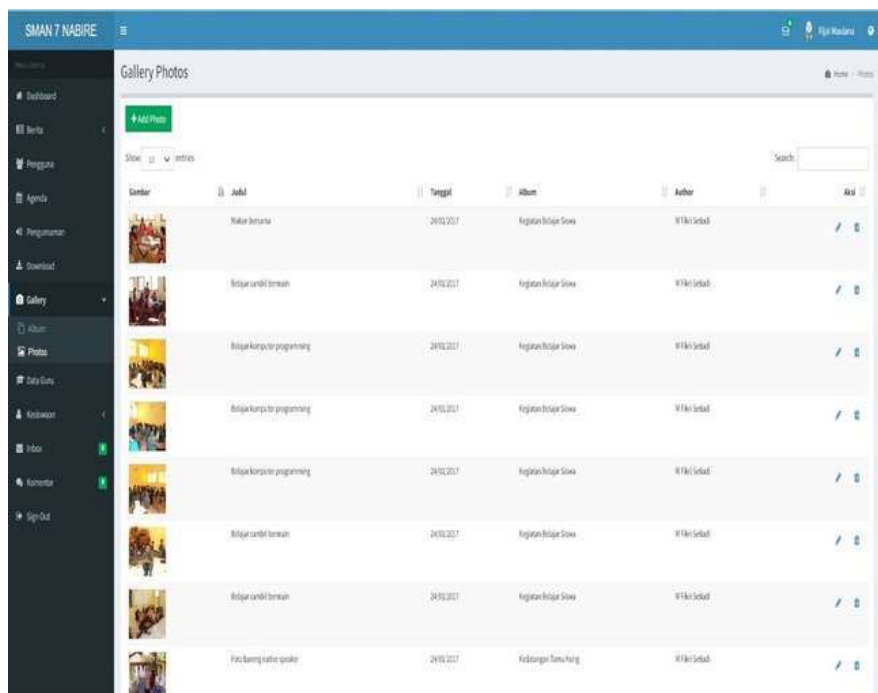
SMAN 7 NABIRE

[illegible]

Dashboard
Berita
Pengguna
Agenda
Pengumuman
Download
Gallery
Album
Photos
Data Guru
Kesiswaan
Inbox
Komentar
Sign Out

Gallery Photos

Home / Photos

+ Add Photo

Show 10 entries

Search

| Gambar | Judul | Tanggal | Album | Author | Aksi |
|---|---|---|---|---|---|
| | Makan bersama | 24/01/2017 | Kegiatan Belajar Siswa | M Fikri Setiadi | |
| | Belajar sambil bermain | 24/01/2017 | Kegiatan Belajar Siswa | M Fikri Setiadi | |
| | Belajar komputer programming | 24/01/2017 | Kegiatan Belajar Siswa | M Fikri Setiadi | |
| | Belajar komputer programming | 24/01/2017 | Kegiatan Belajar Siswa | M Fikri Setiadi | |
| | Belajar komputer programming | 24/01/2017 | Kegiatan Belajar Siswa | M Fikri Setiadi | |
| | Belajar sambil bermain | 24/01/2017 | Kegiatan Belajar Siswa | M Fikri Setiadi | |
| | Belajar sambil bermain | 24/01/2017 | Kegiatan Belajar Siswa | M Fikri Setiadi | |
| | Foto Bareng native speaker | 24/01/2017 | Kedatangan Tamu Asing | M Fikri Setiadi | |